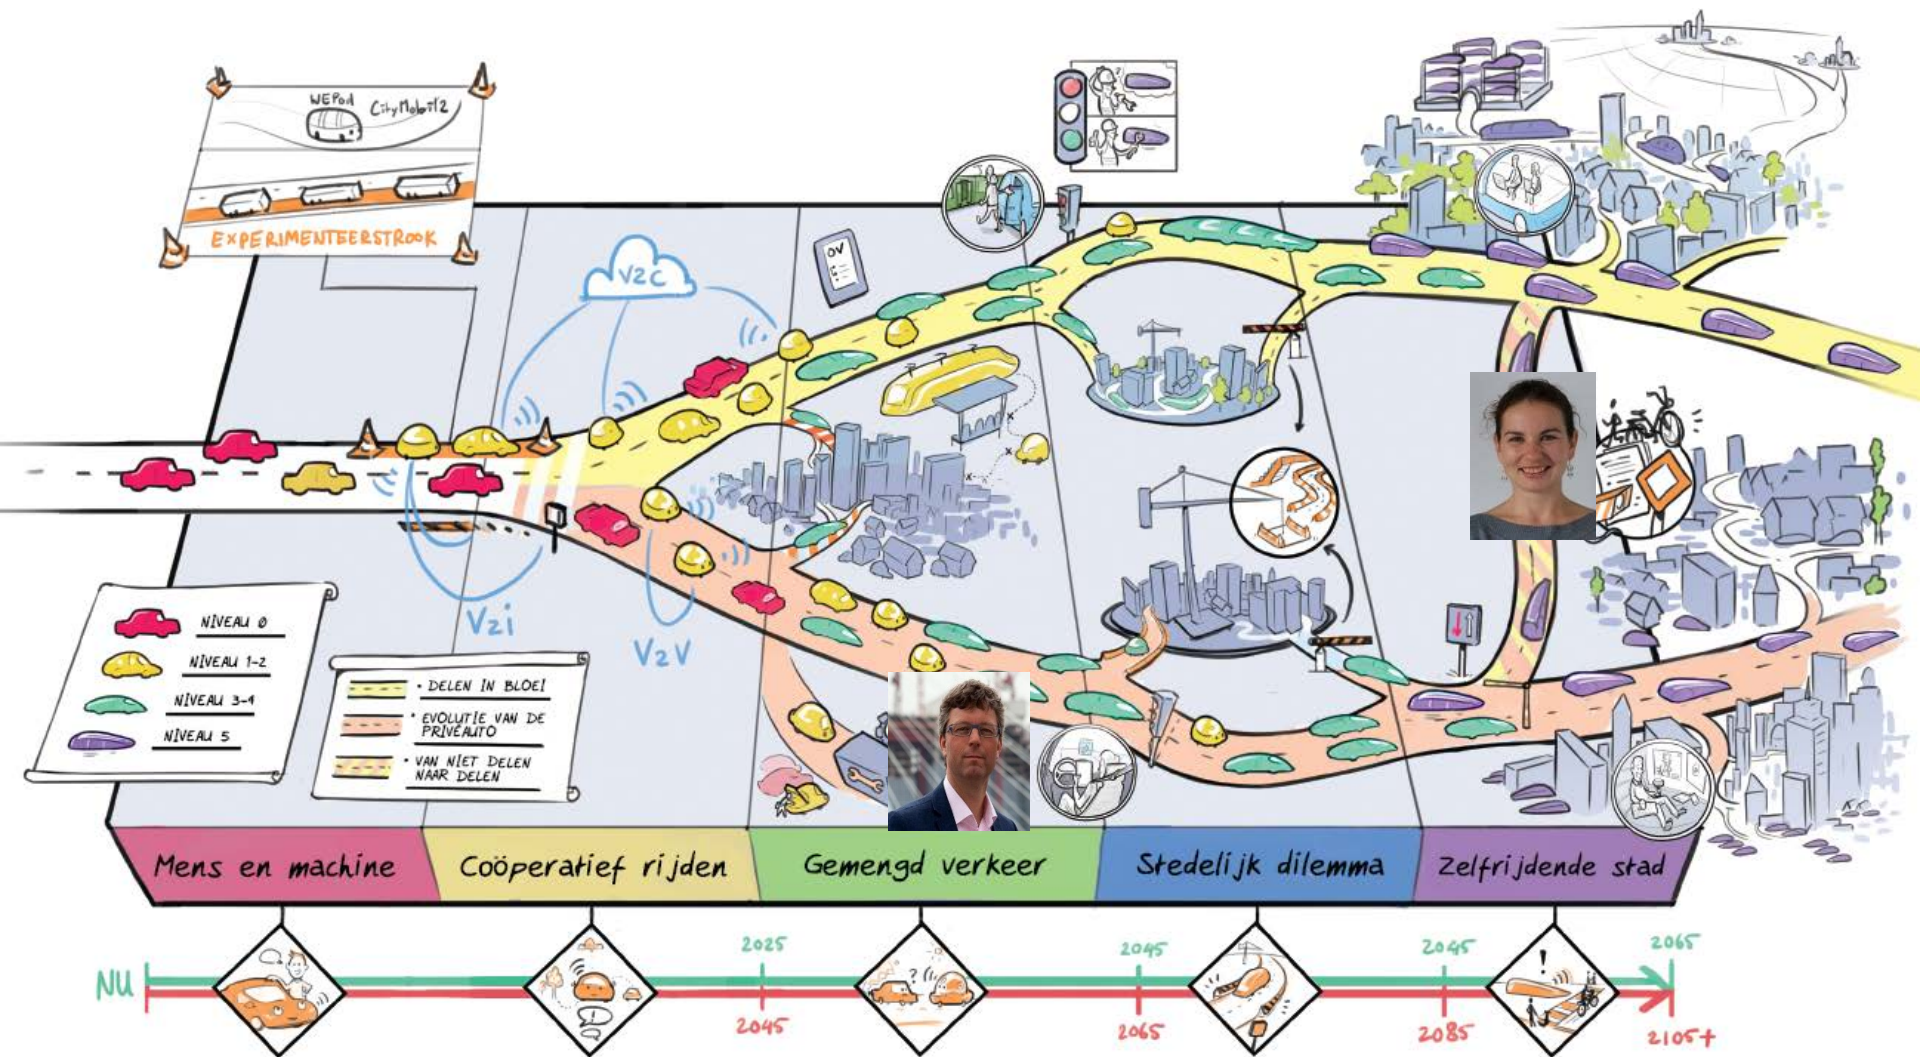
WEPod CityMobil2

EXPERIMENTEERSTROOK

V2C

OV

V2I

V2V

NIVEAU 0
NIVEAU 1-2
NIVEAU 3-4
NIVEAU 5

• DELEN IN BLOEI
• EVOLUTIE VAN DE PRIVÉAUTO
• VAN NIET DELEN NAAR DELEN

Mens en machine | Coöperatief rijden | Gemengd verkeer | Stedelijk dilemma | Zelfrijdende stad

NU

2025
2045
2045
2065
2045
2085
2065
2105+